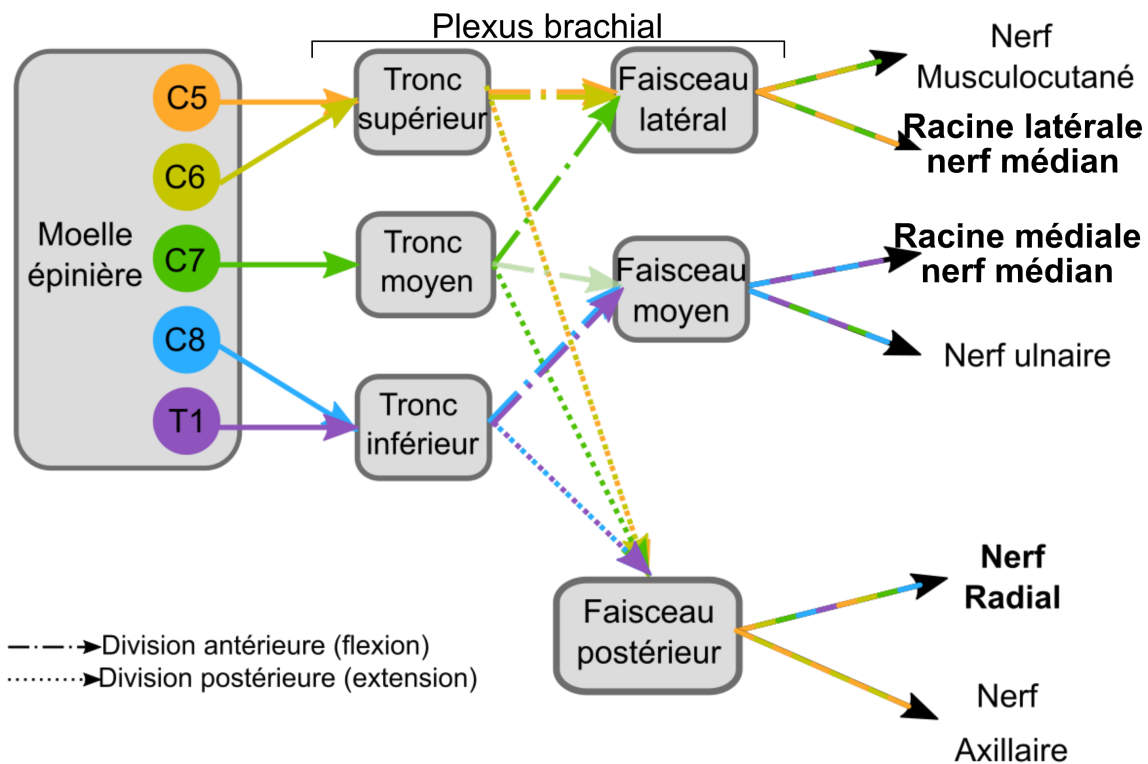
Plexus brachial

Moelle épinière

C5

C6

C7

C8

T1

Tronc supérieur

Tronc moyen

Tronc inférieur

Faisceau latéral

Faisceau moyen

Faisceau postérieur

Nerf Musculocutané

Racine latérale nerf médian

Racine médiale nerf médian

Nerf ulnaire

Nerf Radial

Nerf Axillaire

Division antérieure (flexion)

Division postérieure (extension)